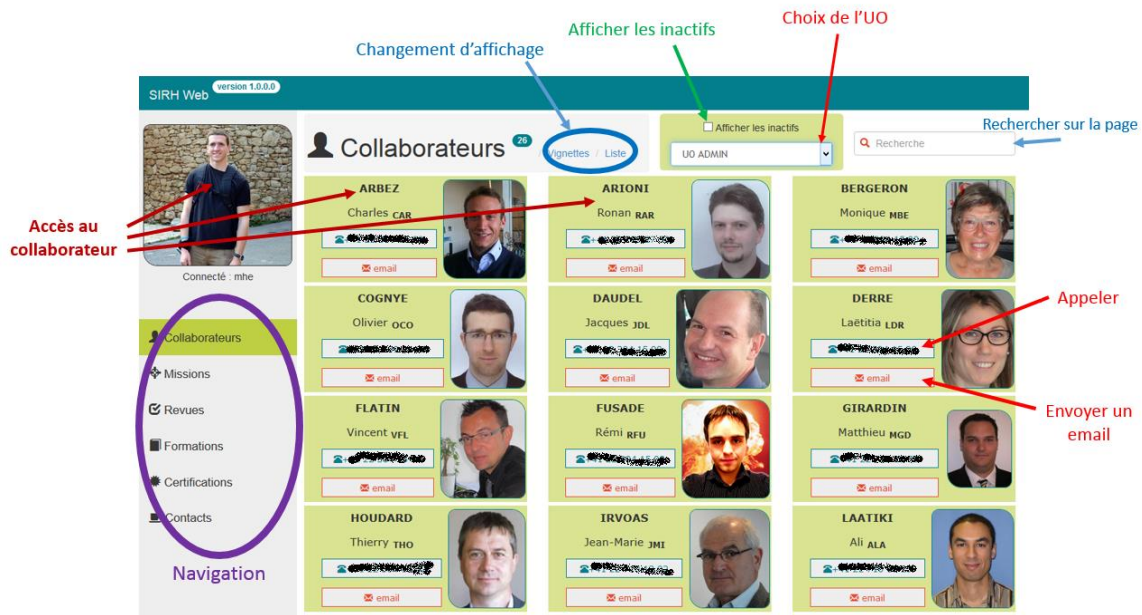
Changement d'affichage

Afficher les inactifs

Choix de l'UO

SIRH Web version 1.0.0.0

Collaborateurs 26

Vignettes / Liste

Afficher les inactifs

UO ADMIN

Recherche

Rechercher sur la page

Accès au collaborateur

Connecté : mhe

ARBEZ
Charles CAR
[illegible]
email

ARIONI
Ronan RAR
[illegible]
email

BERGERON
Monique MBE
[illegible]
email

COGNYE
Olivier OCO
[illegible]
email

DAUDEL
Jacques JDL
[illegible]
email

DERRE
Laëtitia LDR
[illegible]
email

Appeler

Envoyer un email

FLATIN
Vincent VFL
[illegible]
email

FUSADE
Rémi RFU
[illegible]
email

GIRARDIN
Matthieu MGD
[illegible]
email

HOUDARD
Thierry THO
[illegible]
email

IRVOAS
Jean-Marie JMI
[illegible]
email

LAATIKI
Ali ALA
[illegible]
email

Collaborateurs
Missions
Revues
Formations
Certifications
Contacts

Navigation